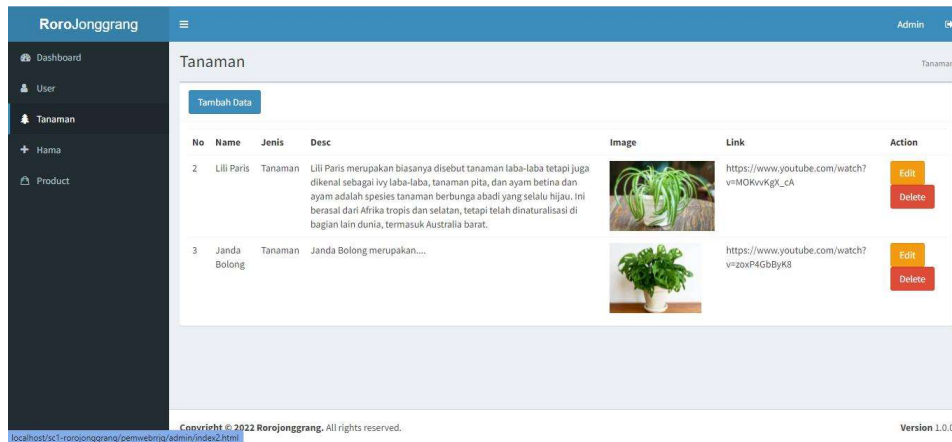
RoroJonggrang

≡

Admin

Dashboard
User
Tanaman
Hama
Product

Tanaman

Tanaman

Tambah Data

| No | Name | Jenis | Desc | Image | Link | Action |
|---|---|---|---|---|---|---|
| 2 | Lili Paris | Tanaman | Lili Paris merupakan biasanya disebut tanaman laba-laba tetapi juga dikenal sebagai ivy laba-laba, tanaman pita, dan ayam betina dan ayam adalah spesies tanaman berbunga abadi yang selalu hijau. Ini berasal dari Afrika tropis dan selatan, tetapi telah dinaturalisasi di bagian lain dunia, termasuk Australia barat. | | https://www.youtube.com/watch?v=MOKvvKgX_cA | Edit Delete |
| 3 | Janda Bolong | Tanaman | Janda Bolong merupakan.... | | https://www.youtube.com/watch?v=zoxP4GbByK8 | Edit Delete |

Copyright © 2022 Rorojonggrang. All rights reserved.

Version 1.0.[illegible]

localhost/sc1-rorojonggrang/pemwebrrjg/admin/index2.html